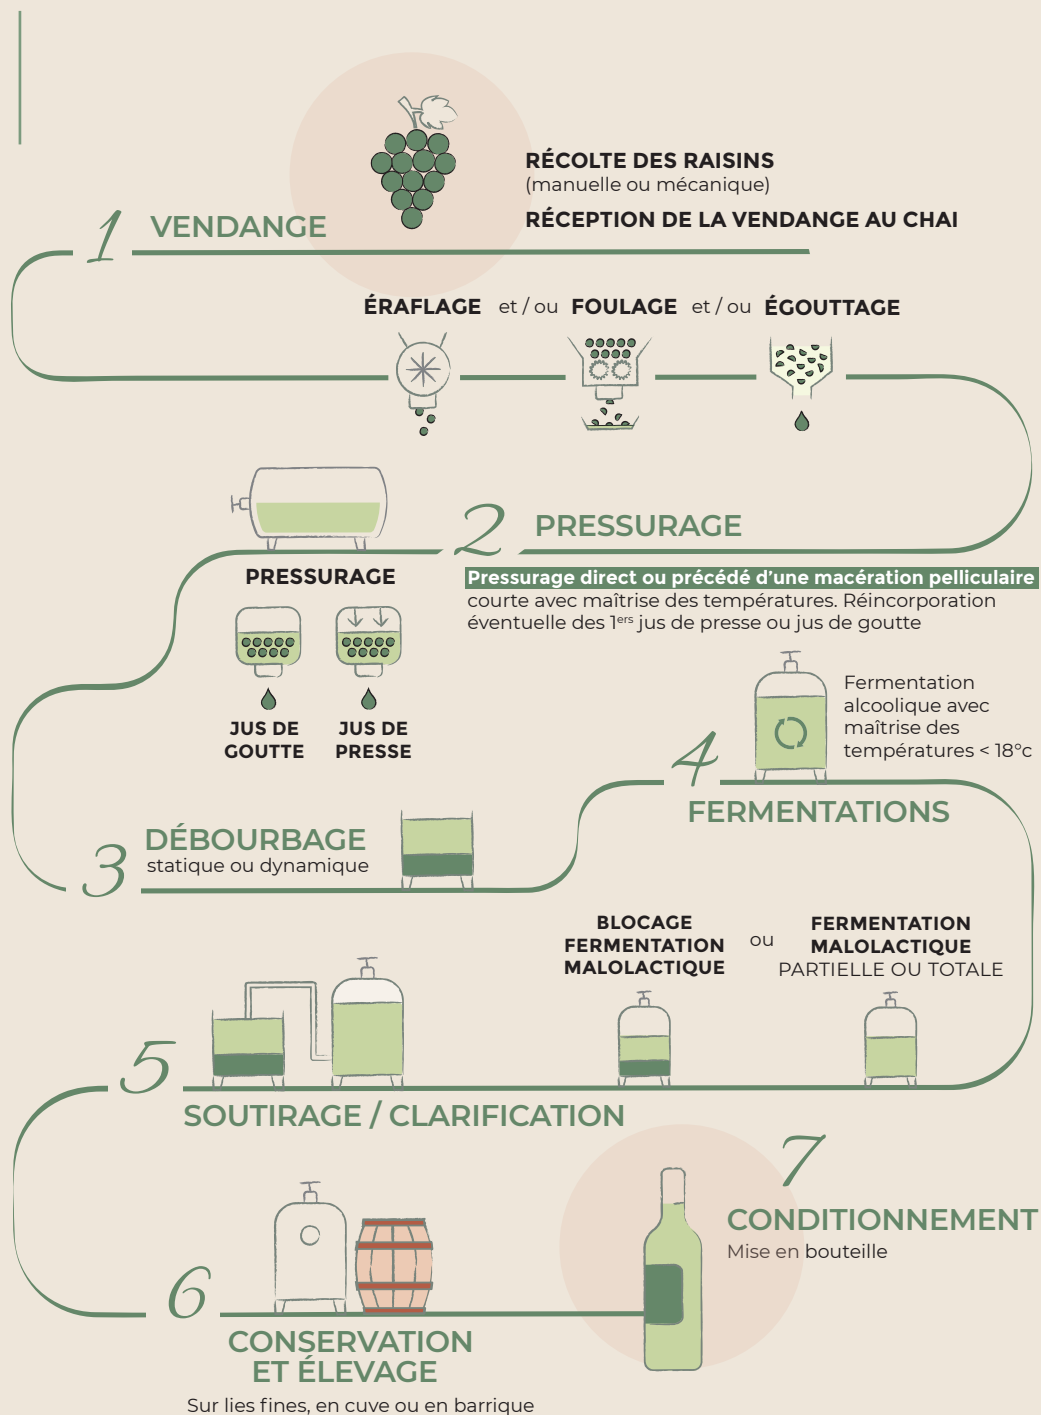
RÉCOLTE DES RAISINS
(manuelle ou mécanique)

RÉCEPTION DE LA VENDANGE AU CHAI

1 VENDANGE

ÉRAFLAGE et / ou FOULAGE et / ou ÉGOUTTAGE

2 PRESSURAGE

PRESSURAGE

Pressurage direct ou précédé d'une macération pelliculaire courte avec maîtrise des températures. Réincorporation éventuelle des $1^{ers}$ jus de presse ou jus de goutte

JUS DE GOUTTE

JUS DE PRESSE

Fermentation alcoolique avec maîtrise des températures < 18°c

4 FERMENTATIONS

3 DÉBOURBAGE
statique ou dynamique

BLOCAGE FERMENTATION MALOLACTIQUE

ou

FERMENTATION MALOLACTIQUE PARTIELLE OU TOTALE

5 SOUTIRAGE / CLARIFICATION

7 CONDITIONNEMENT
Mise en bouteille

6 CONSERVATION ET ÉLEVAGE
Sur lies fines, en cuve ou en barrique